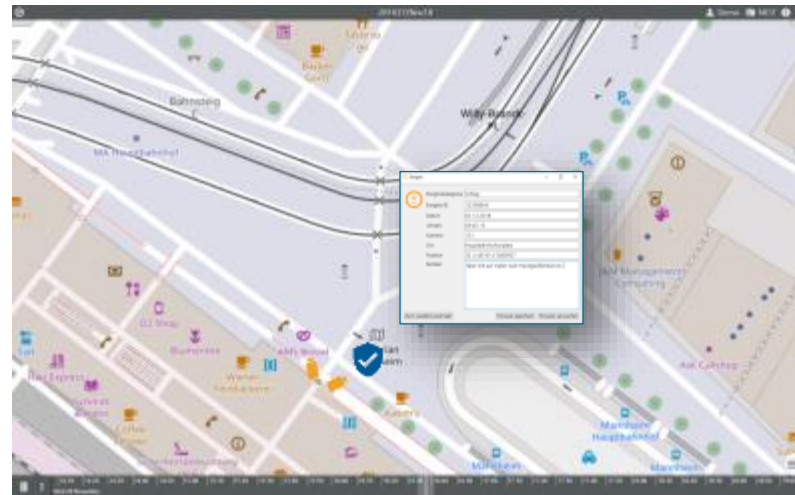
Bahnsteig

Willy-Brandt-

MA Hauptbahnhof

DJ Shop

Blumentee

ANY's Bistro

Kaisers

Mannheim Hauptbahnhof

Mannheim

IMM Management Consulting

AW Coffeeshop

Coffee

Mannheim

Ereignisname

Ereignis-ID

Datum

Uhrzeit

Kamera

Ort

Position

Notizen

Abbrechen

Ereignis speichern